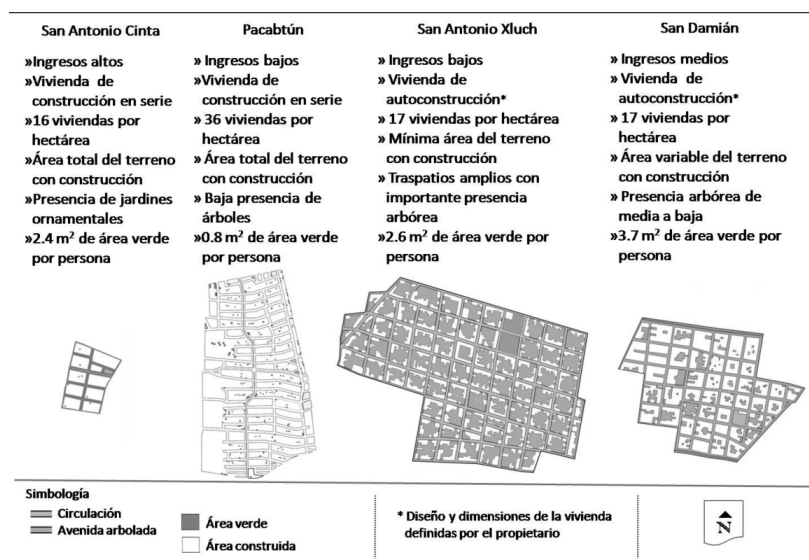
San Antonio Cinta

»Ingresos altos
»Vivienda de construcción en serie
»16 viviendas por hectárea
»Área total del terreno con construcción
»Presencia de jardines ornamentales
»2.4 m$^2$ de área verde por persona

Pacabtún

» Ingresos bajos
»Vivienda de construcción en serie
» 36 viviendas por hectárea
» Área total del terreno con construcción
» Baja presencia de árboles
»0.8 m$^2$ de área verde por persona

San Antonio Xluch

» Ingresos bajos
» Vivienda de autoconstrucción*
» 17 viviendas por hectárea
» Mínima área del terreno con construcción
» Traspatios amplios con importante presencia arbórea
»2.6 m$^2$ de área verde por persona

San Damián

» Ingresos medios
» Vivienda de autoconstrucción*
» 17 viviendas por hectárea
» Área variable del terreno con construcción
» Presencia arbórea de media a baja
»3.7 m$^2$ de área verde por persona

Simbología
Circulación
Avenida arbolada
Área verde
Área construida

* Diseño y dimensiones de la vivienda definidas por el propietario

N